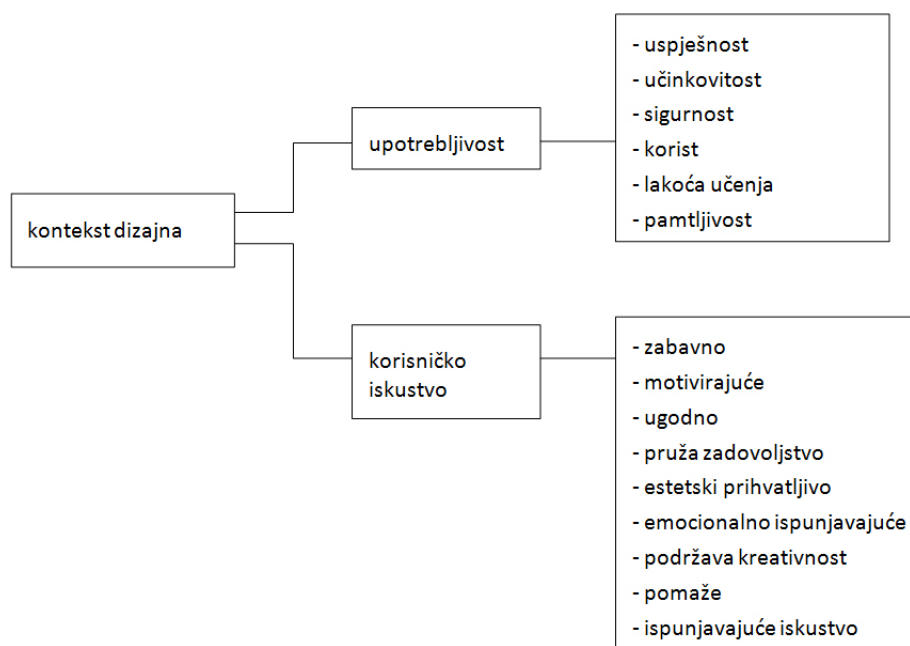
kontekst dizajna

upotrebljivost

- uspješnost
- učinkovitost
- sigurnost
- korist
- lakoća učenja
- pamtljivost

korisničko iskustvo

- zabavno
- motivirajuće
- ugodno
- pruža zadovoljstvo
- estetski prihvatljivo
- emocionalno ispunjavajuće
- podržava kreativnost
- pomaže
- ispunjavajuće iskustvo